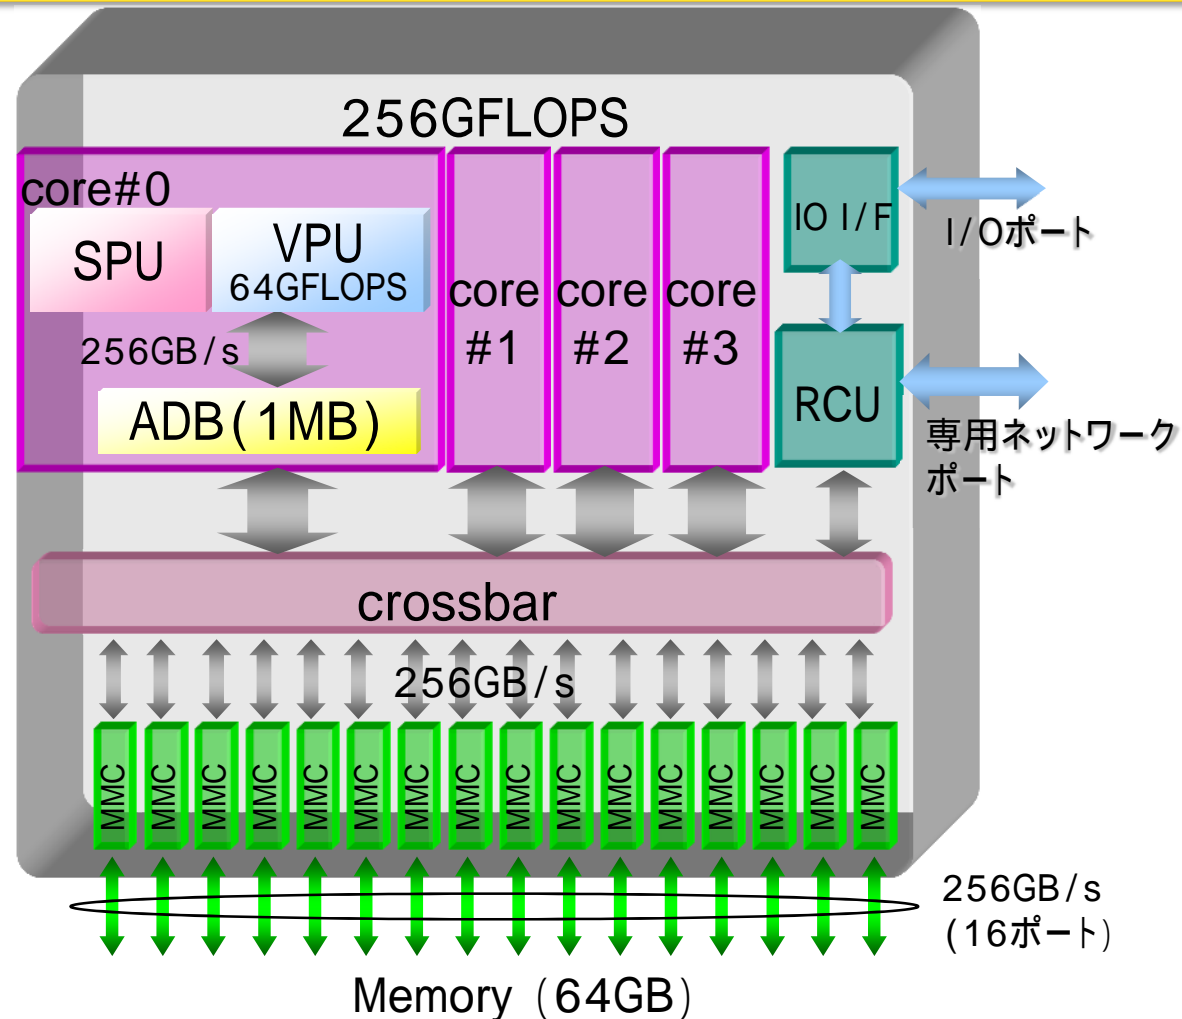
256GFLOPS

core#0

SPU

VPU
64GFLOPS

256GB/s

ADB(1MB)

core #1

core #2

core #3

IO I/F

I/Oポート

RCU

専用ネットワークポート

crossbar

256GB/s

MMC MMC MMC MMC MMC MMC MMC MMC MMC MMC MMC MMC MMC MMC MMC MMC

256GB/s
(16ポート)

Memory (64GB)